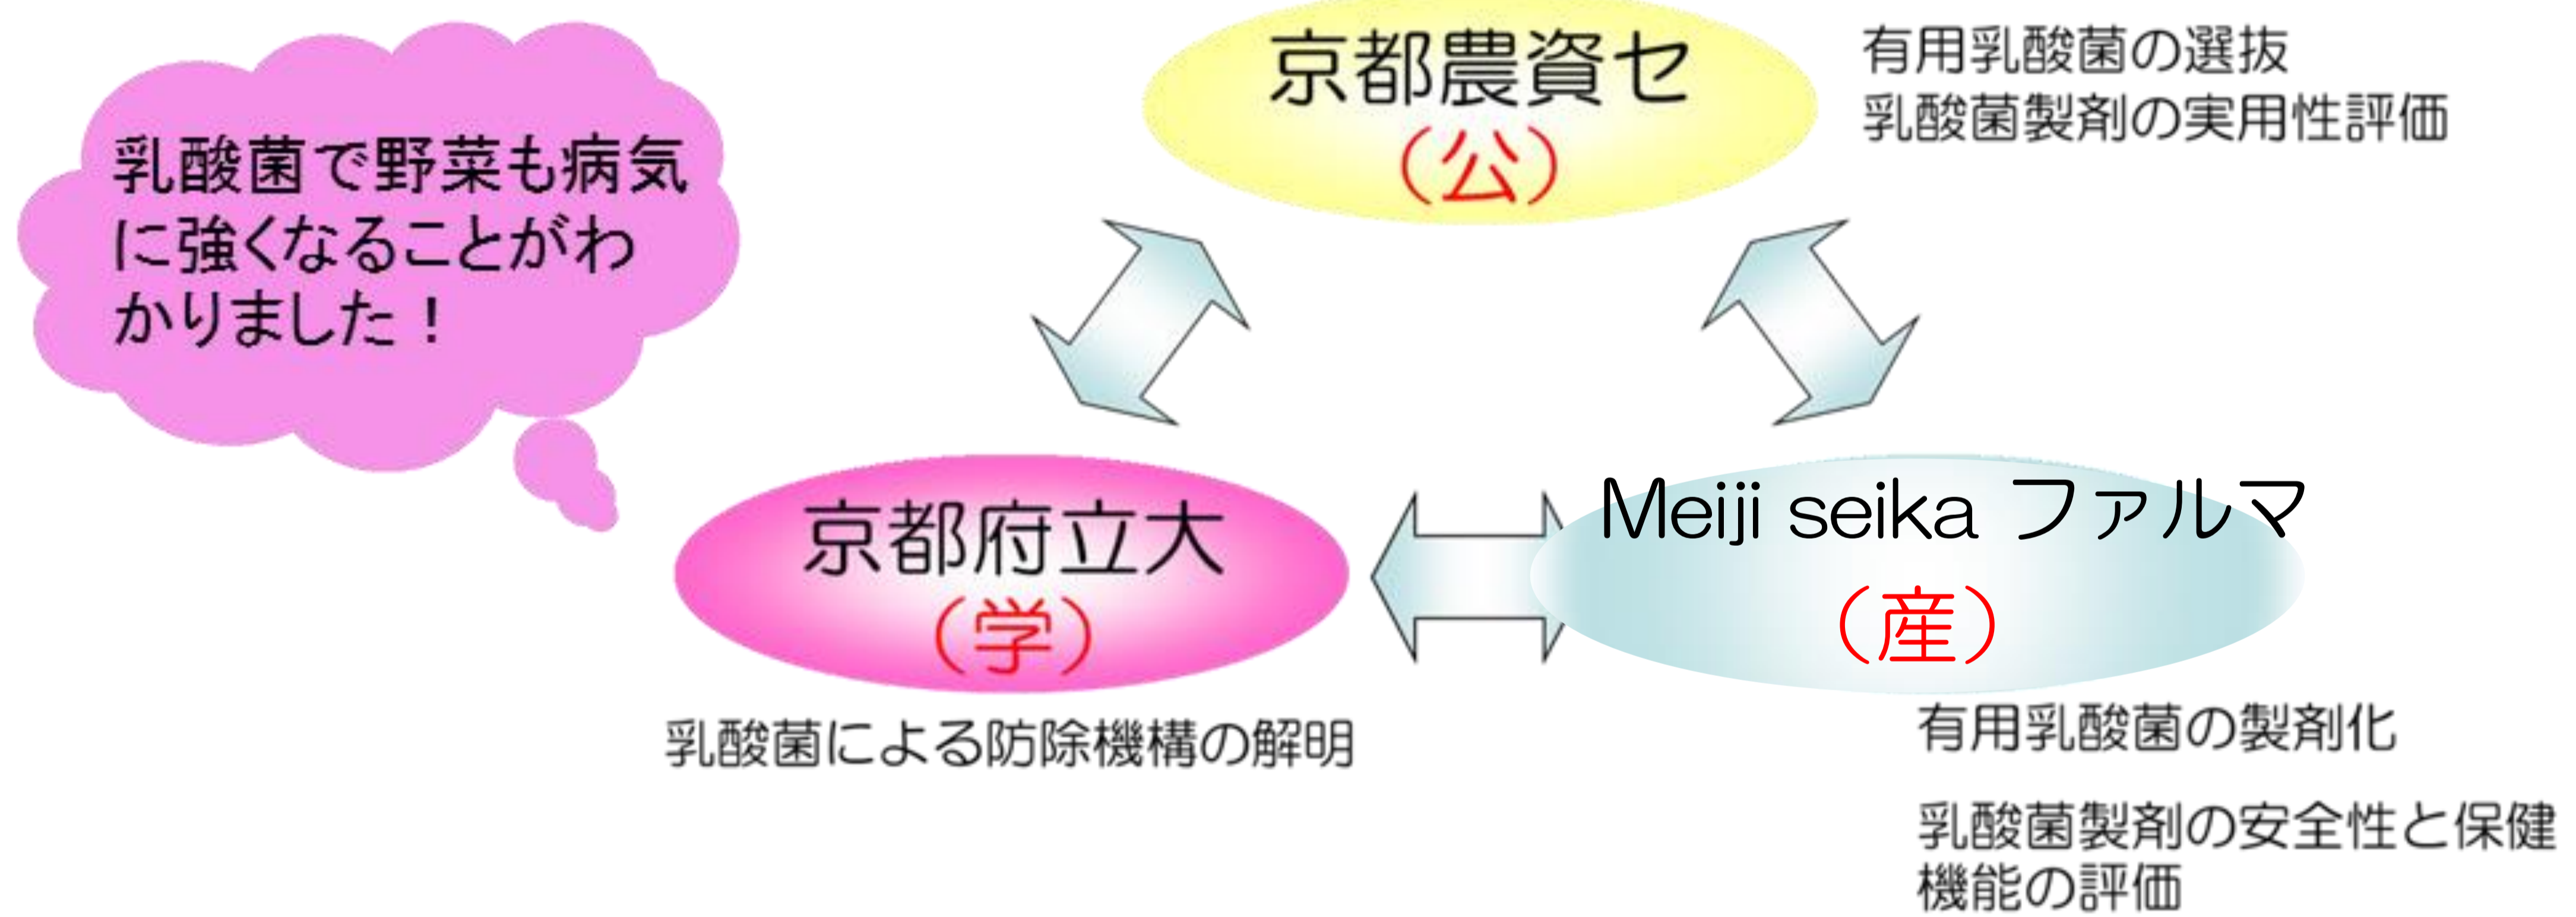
乳酸菌で野菜も病気に強くなることがわかりました！

京都農資セ
（公）

有用乳酸菌の選抜
乳酸菌製剤の実用性評価

京都府立大
（学）

乳酸菌による防除機構の解明

Meiji seika ファルマ
（産）

有用乳酸菌の製剤化

乳酸菌製剤の安全性と保健機能の評価